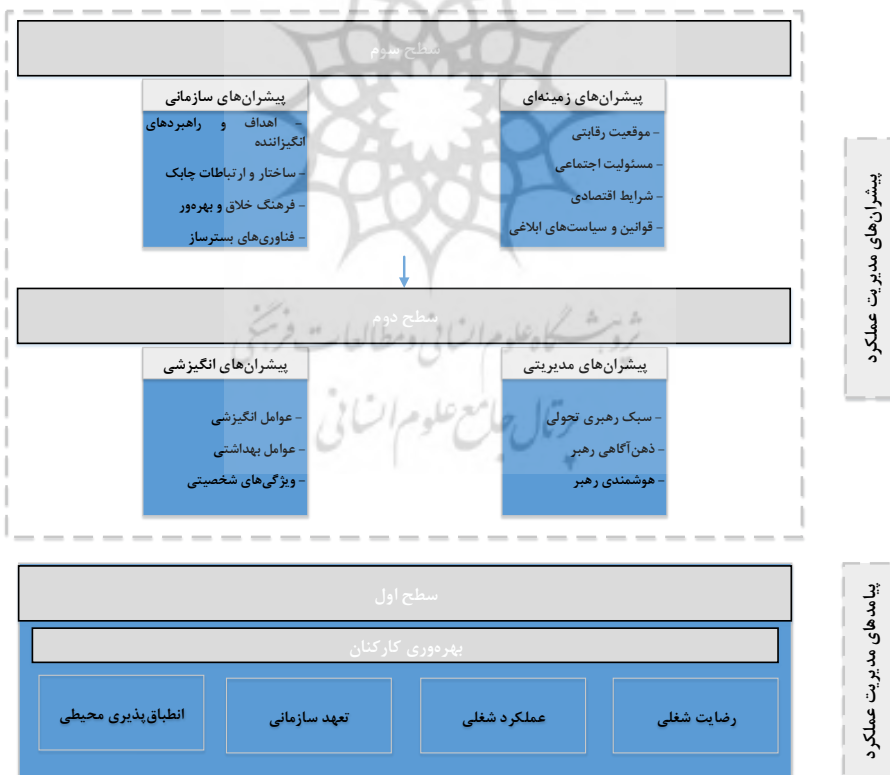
سطح سوم

پیشران‌های سازمانی
- اهداف و راهبردهای انگیزاننده
- ساختار و ارتباطات چابک
- فرهنگ خلاق و بهره‌ور
- فناوری‌های بسترساز

پیشران‌های زمینه‌ای
- موقعیت رقابتی
- مسئولیت اجتماعی
- شرایط اقتصادی
- قوانین و سیاست‌های ابلاغی

پیشران‌های مدیریت عملکرد

سطح دوم

پیشران‌های انگیزشی
- عوامل انگیزشی
- عوامل بهداشتی
- ویژگی‌های شخصیتی

پیشران‌های مدیریتی
- سبک رهبری تحولی
- ذهن‌آگاهی رهبر
- هوشمندی رهبر

پژوهشگاه علوم انسانی و مطالعات فرهنگی
پرتال جامع علوم انسانی

سطح اول

بهره‌وری کارکنان

انطباق‌پذیری محیطی | تعهد سازمانی | عملکرد شغلی | رضایت شغلی

پیامدهای مدیریت عملکرد